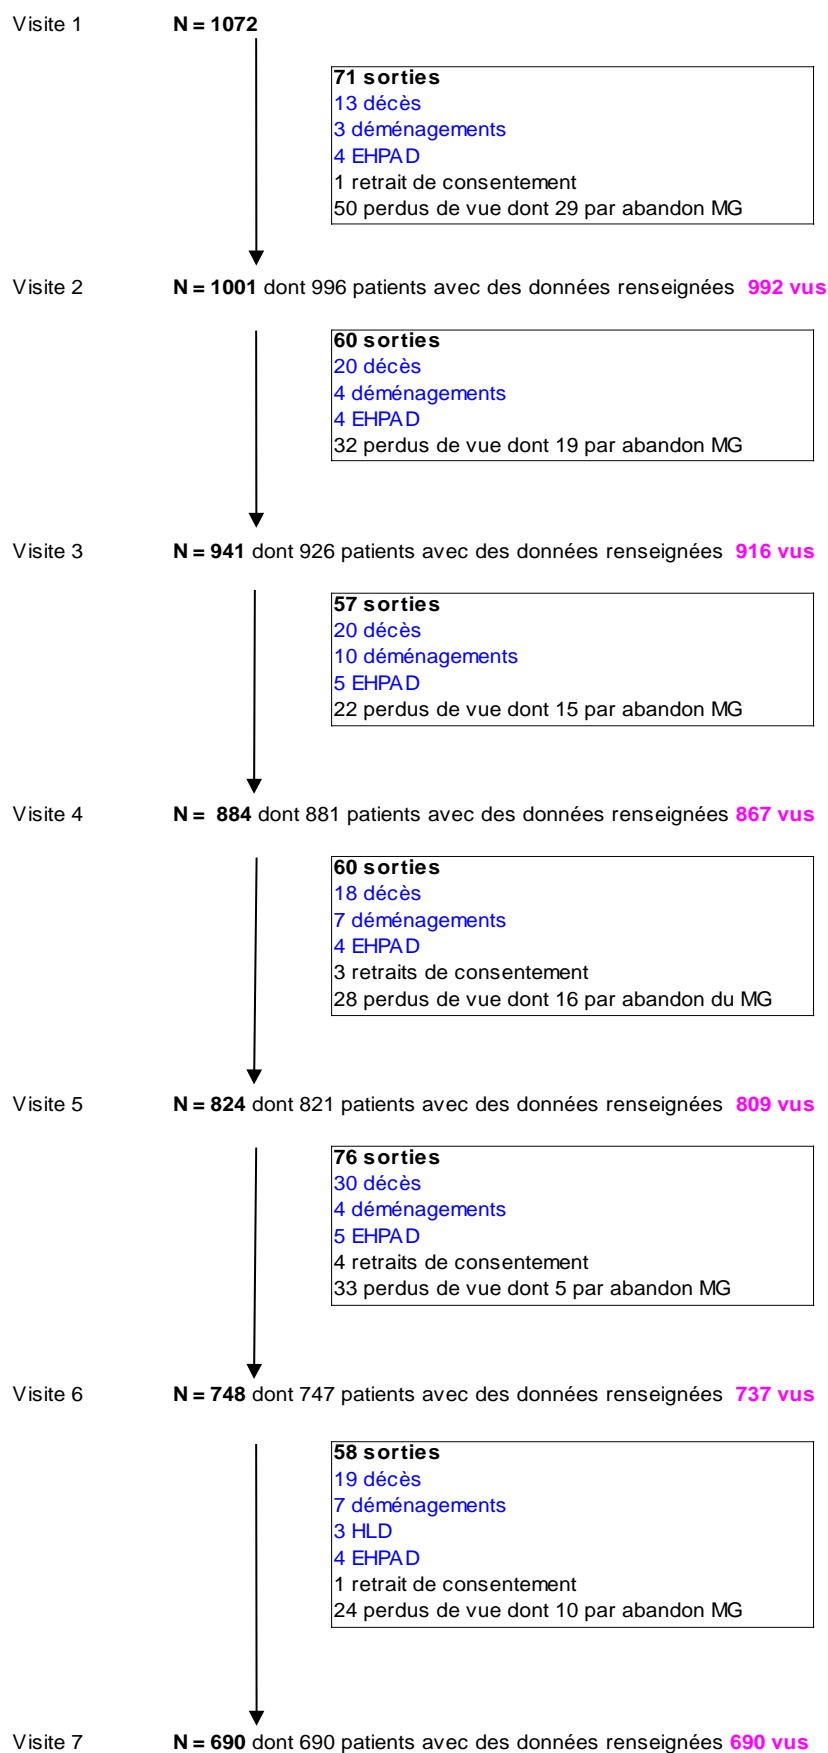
Visite 1 **N = 1072**

**71 sorties**
13 décès
3 déménagements
4 EHPAD
1 retrait de consentement
50 perdus de vue dont 29 par abandon MG

Visite 2 **N = 1001** dont 996 patients avec des données renseignées **992 vus**

**60 sorties**
20 décès
4 déménagements
4 EHPAD
32 perdus de vue dont 19 par abandon MG

Visite 3 **N = 941** dont 926 patients avec des données renseignées **916 vus**

**57 sorties**
20 décès
10 déménagements
5 EHPAD
22 perdus de vue dont 15 par abandon MG

Visite 4 **N = 884** dont 881 patients avec des données renseignées **867 vus**

**60 sorties**
18 décès
7 déménagements
4 EHPAD
3 retraits de consentement
28 perdus de vue dont 16 par abandon du MG

Visite 5 **N = 824** dont 821 patients avec des données renseignées **809 vus**

**76 sorties**
30 décès
4 déménagements
5 EHPAD
4 retraits de consentement
33 perdus de vue dont 5 par abandon MG

Visite 6 **N = 748** dont 747 patients avec des données renseignées **737 vus**

**58 sorties**
19 décès
7 déménagements
3 HLD
4 EHPAD
1 retrait de consentement
24 perdus de vue dont 10 par abandon MG

Visite 7 **N = 690** dont 690 patients avec des données renseignées **690 vus**